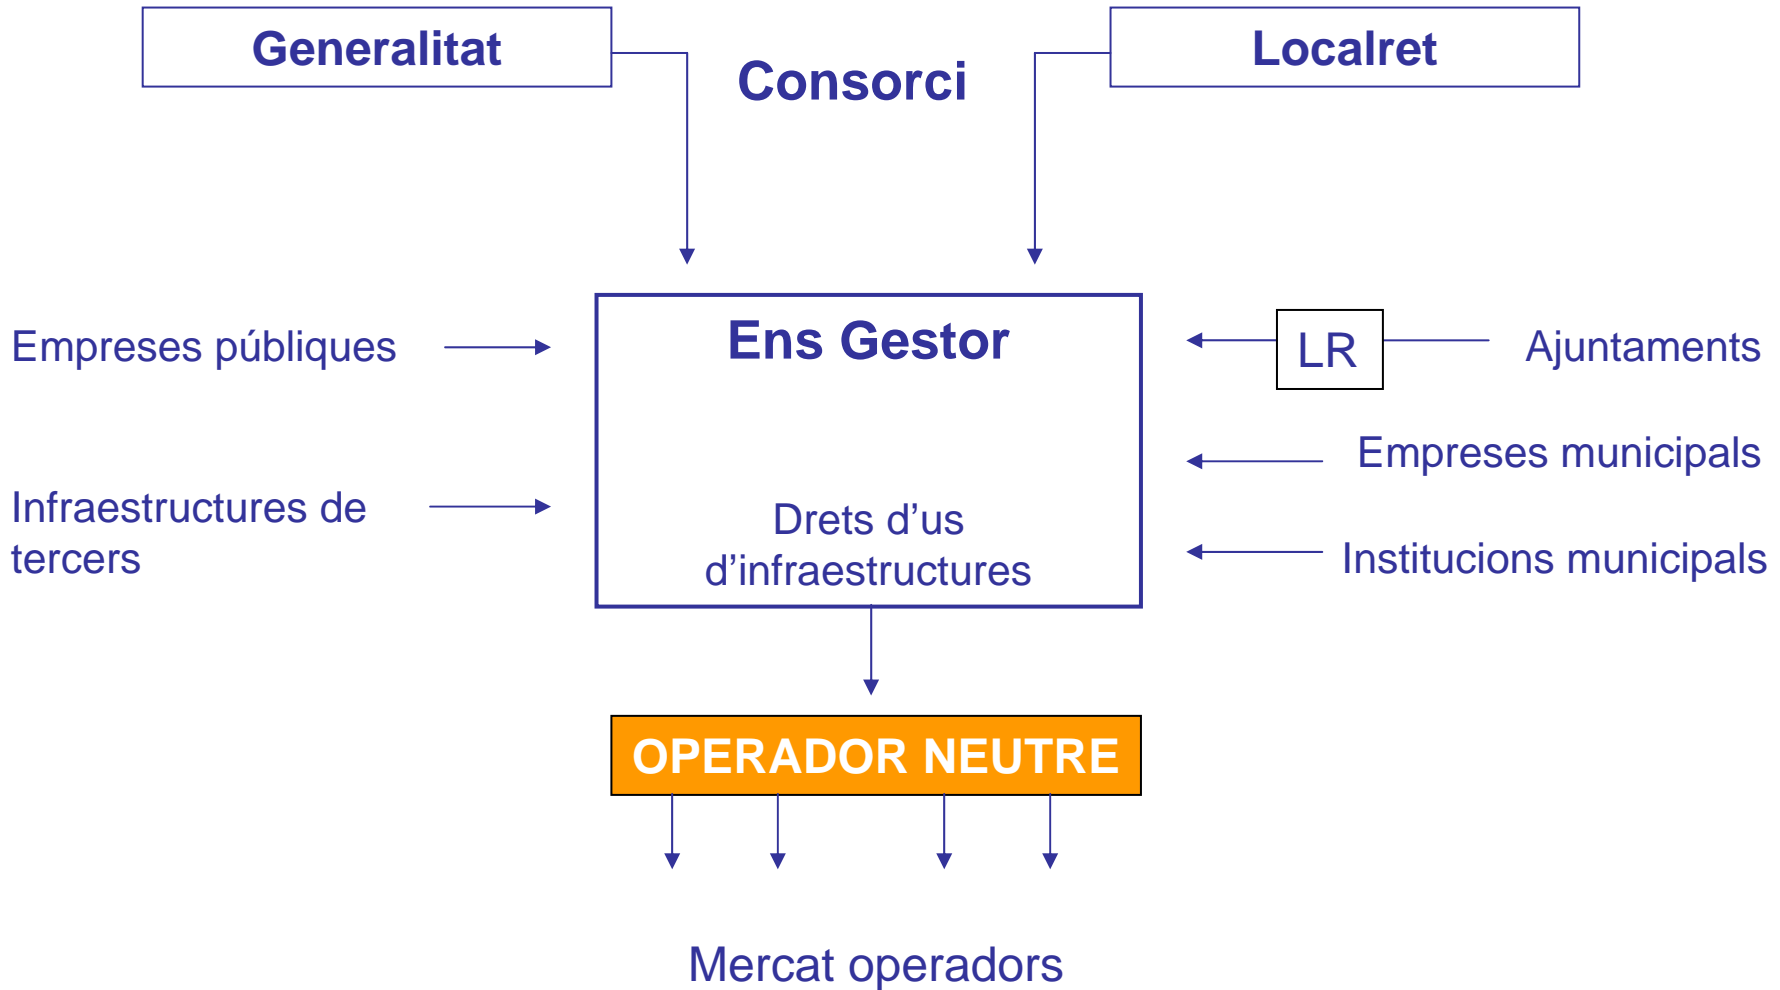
Generalitat

Consorci

Localret

Empreses públiques

Infraestructures de tercers

Ens Gestor

Drets d’us d’infraestructures

LR

Ajuntaments

Empreses municipals

Institucions municipals

OPERADOR NEUTRE

Mercat operadors